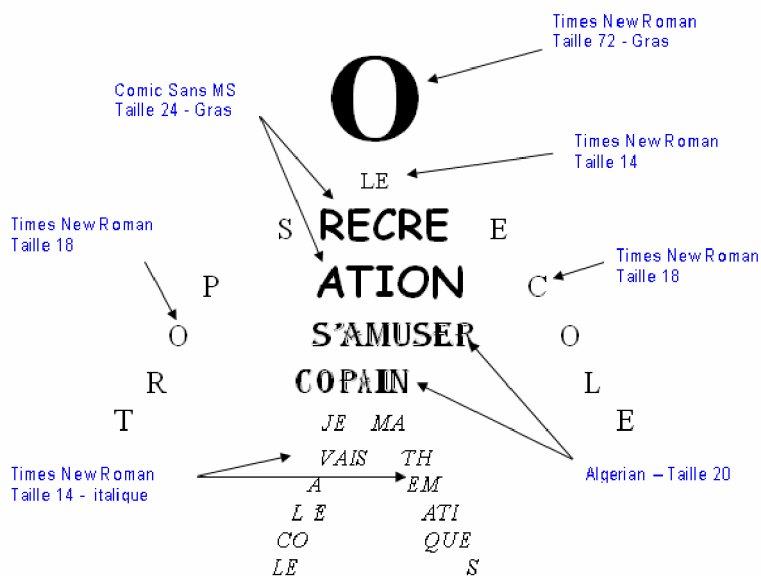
Times New Roman
Taille 72 - Gras

Comic Sans MS
Taille 24 - Gras

O

Times New Roman
Taille 14

LE

Times New Roman
Taille 18

S RECRE E

Times New Roman
Taille 18

P ATION C

O S'AMUSER O

R COPAIN L

T E

JE MA

Times New Roman
Taille 14 - italique

VAIS TH

A EM

L E ATI

CO QUE

LE S

Algerian – Taille 20